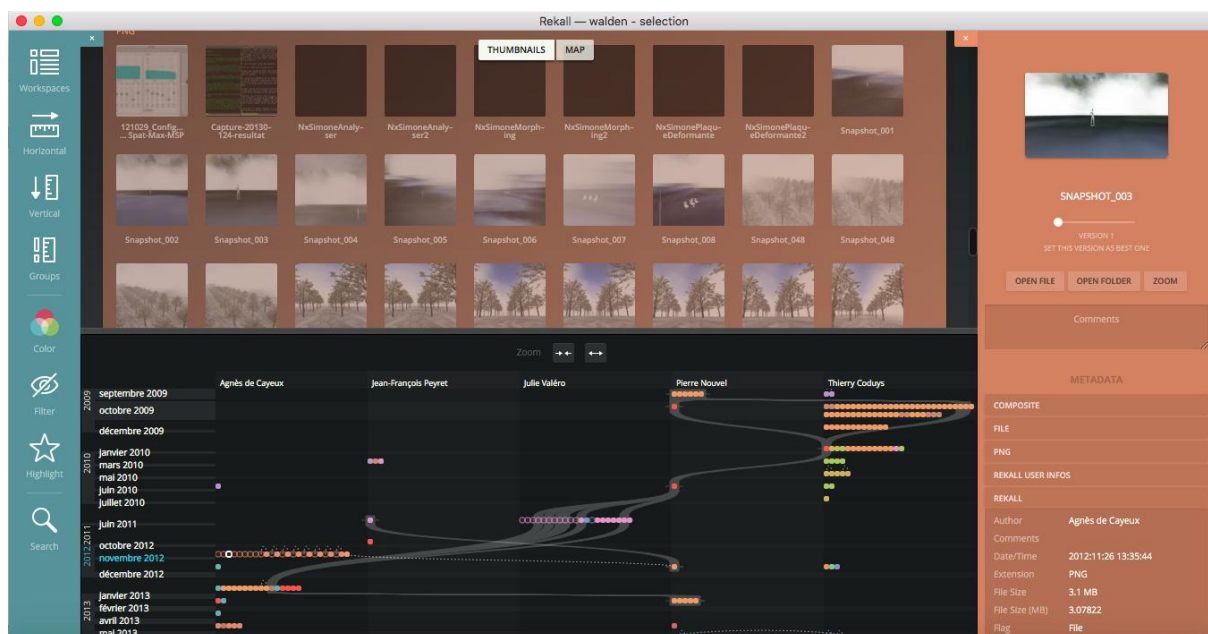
Rekall — walden - selection

Workspaces
Horizontal
Vertical
Groups
Color
Filter
Highlight
Search

PNG
THUMBNAILS
MAP

121029_Config... Spat-Max-MSP
Capture-20130-124-resultat
NxSimoneAnalyser
NxSimoneAnalyser2
NxSimoneMorphing
NxSimoneMorphing2
NxSimonePlaqueDeformante
NxSimonePlaqueDeformante2
Snapshot_001
Snapshot_002
Snapshot_003
Snapshot_004
Snapshot_005
Snapshot_006
Snapshot_007
Snapshot_008
Snapshot_048
Snapshot_048

Zoom

Agnès de Cayeux
Jean-François Peyret
Julie Valéro
Pierre Nouvel
Thierry Coduys

2009
septembre 2009
octobre 2009
décembre 2009
2010
janvier 2010
mars 2010
mai 2010
juin 2010
juillet 2010
2011
juin 2011
2012
octobre 2012
novembre 2012
décembre 2012
2013
janvier 2013
février 2013
avril 2013
mai 2013

SNAPSHOT_003
VERSION 1
SET THIS VERSION AS BEST ONE
OPEN FILE
OPEN FOLDER
ZOOM
Comments
METADATA
COMPOSITE
FILE
PNG
REKALL USER INFOS
REKALL

| | |
|---|---|
| Author | Agnès de Cayeux |
| Comments | |
| Date/Time | 2012:11:26 13:35:44 |
| Extension | PNG |
| File Size | 3.1 MB |
| File Size (MB) | 3.07822 |
| Flag | File |